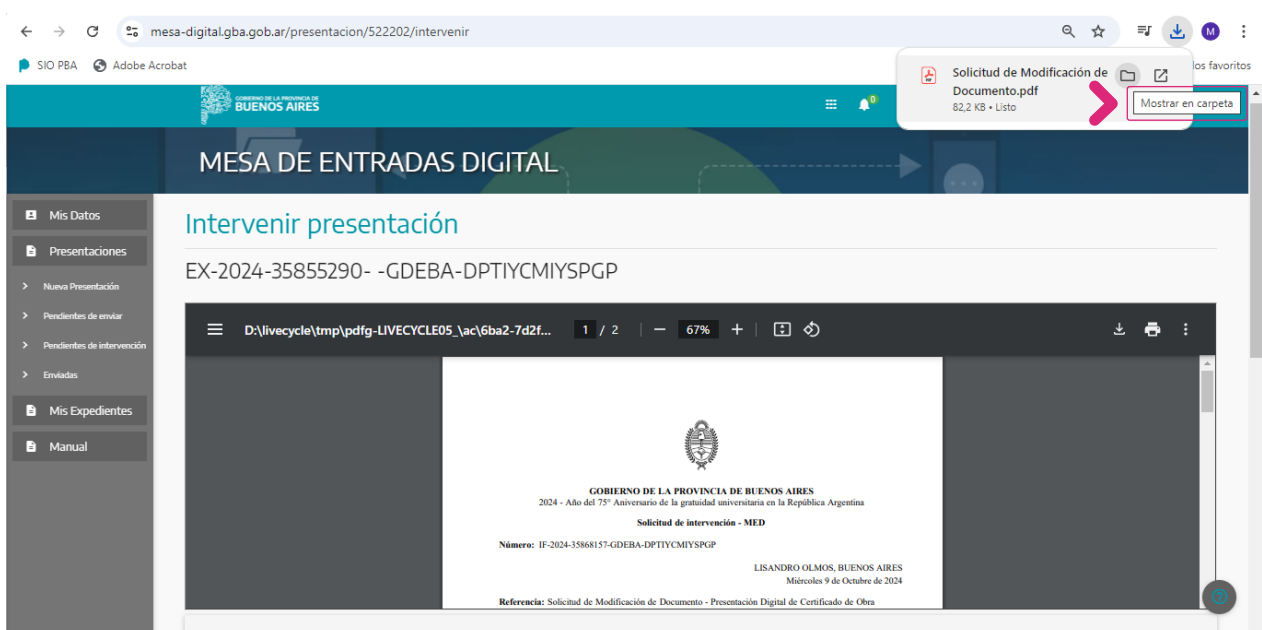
mesa-digital.gba.gob.ar/presentacion/522202/intervenir

SIO PBA Adobe Acrobat

los favoritos

Solicitud de Modificación de Documento.pdf
82,2 KB • Listo

Mostrar en carpeta

GOBIERNO DE LA PROVINCIA DE BUENOS AIRES

MESA DE ENTRADAS DIGITAL

Mis Datos
Presentaciones
Nueva Presentación
Pendientes de enviar
Pendientes de intervención
Enviadas
Mis Expedientes
Manual

Intervenir presentación

EX-2024-35855290- -GDEBA-DPTIYCMIYSPGP

D:\livecycle\tmp\pdfg-LIVECYCLE05_\ac\6ba2-7d2f... 1 / 2 67%

GOBIERNO DE LA PROVINCIA DE BUENOS AIRES
2024 - Año del 75° Aniversario de la gratuidad universitaria en la República Argentina

Solicitud de intervención - MED

Número: IF-2024-35868157-GDEBA-DPTIYCMIYSPGP

LISANDRO OLMOS, BUENOS AIRES
Miércoles 9 de Octubre de 2024

Referencia: Solicitud de Modificación de Documento - Presentación Digital de Certificado de Obra